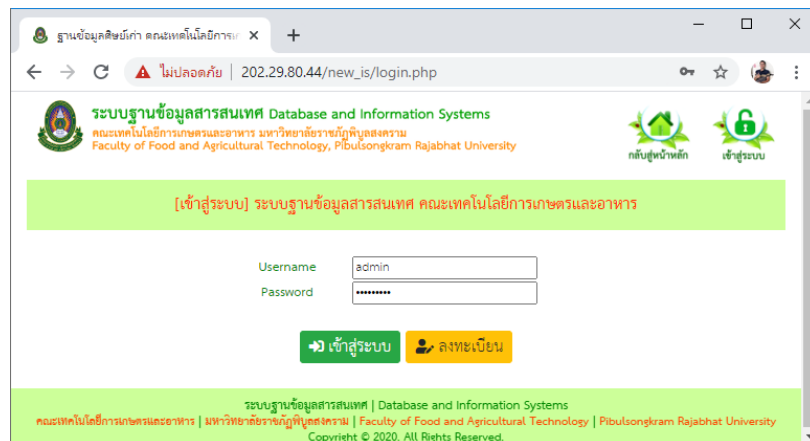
ฐานข้อมูลศิษย์เก่า คณะเทคโนโลยีการเ ×
+
ไม่ปลอดภัย | 202.29.80.44/new_is/login.php

ระบบฐานข้อมูลสารสนเทศ Database and Information Systems
คณะเทคโนโลยีการเกษตรและอาหาร มหาวิทยาลัยราชภัฏพิบูลสงคราม
Faculty of Food and Agricultural Technology, Pibulsongkram Rajabhat University

กลับสู่หน้าหลัก
เข้าสู่ระบบ

[เข้าสู่ระบบ] ระบบฐานข้อมูลสารสนเทศ คณะเทคโนโลยีการเกษตรและอาหาร

Username admin
Password ••••••••••

เข้าสู่ระบบ
ลงทะเบียน

ระบบฐานข้อมูลสารสนเทศ | Database and Information Systems
คณะเทคโนโลยีการเกษตรและอาหาร | มหาวิทยาลัยราชภัฏพิบูลสงคราม | Faculty of Food and Agricultural Technology | Pibulsongkram Rajabhat University
Copyright © 2020. All Rights Reserved.